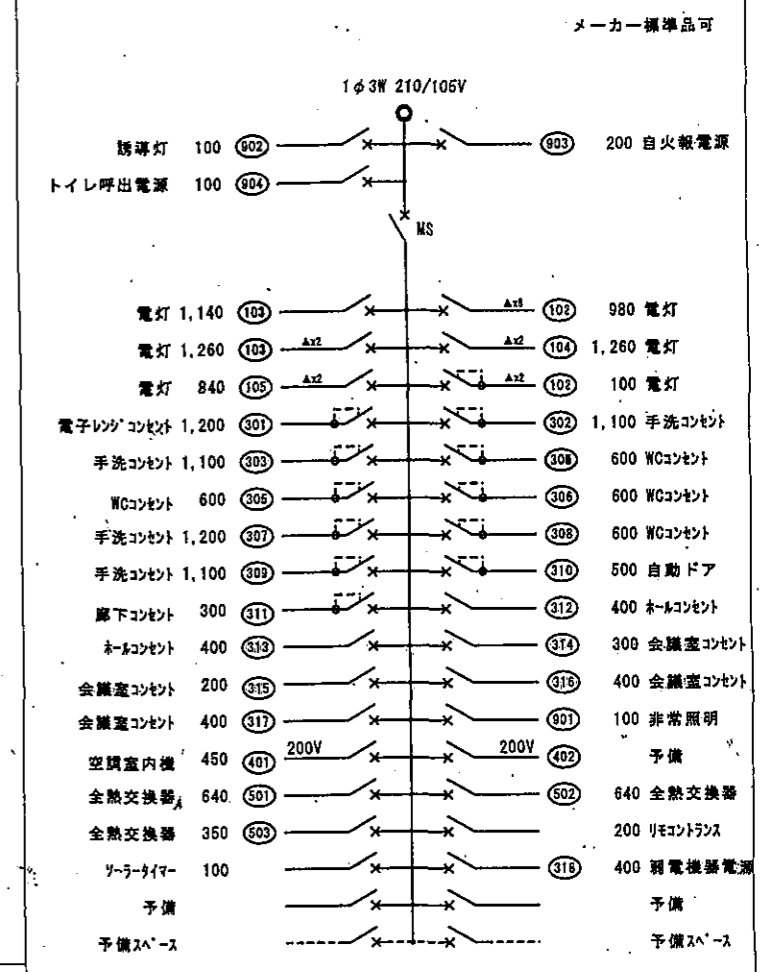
メーカー標準品可

1φ3W 210/105V

誘導灯 100 (902)

(903) 200 自火報電源

トイレ呼出電源 100 (904)

MS

電灯 1,140 (103)

Ax1 (102) 980 電灯

電灯 1,260 (103) Ax2

Ax2 (104) 1,260 電灯

電灯 840 (105) Ax2

Ax2 (102) 100 電灯

電子レンジコンセント 1,200 (301)

(302) 1,100 手洗コンセント

手洗コンセント 1,100 (303)

(308) 600 WCコンセント

WCコンセント 600 (305)

(306) 600 WCコンセント

手洗コンセント 1,200 (307)

(308) 600 WCコンセント

手洗コンセント 1,100 (309)

(310) 500 自動ドア

廊下コンセント 300 (311)

(312) 400 ホールコンセント

ホールコンセント 400 (313)

(314) 300 会議室コンセント

会議室コンセント 200 (315)

(316) 400 会議室コンセント

会議室コンセント 400 (317)

(901) 100 非常照明

空調室内機 450 (401) 200V

200V (402) 予備

全熱交換器 640 (501)

(502) 640 全熱交換器

全熱交換器 350 (503)

200 リモコントランス

ソーラータイマー 100

(318) 400 弱電機器電源

予備

予備

予備スペース

予備スペース